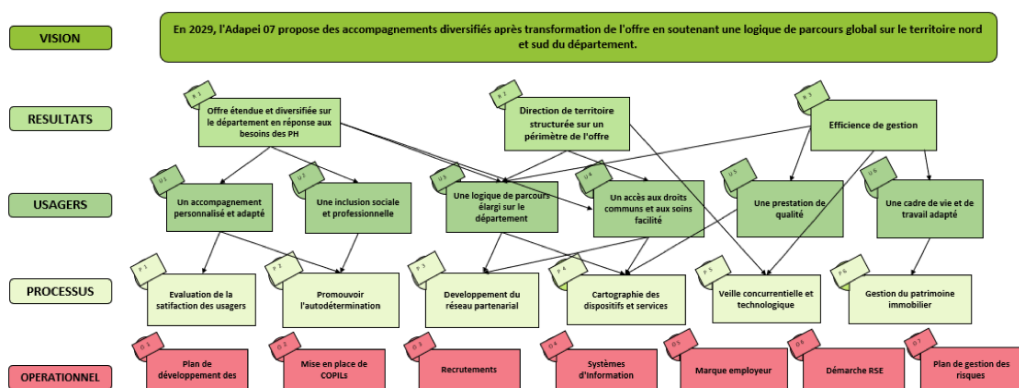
VISION

En 2029, l'Adapei 07 propose des accompagnements diversifiés après transformation de l'offre en soutenant une logique de parcours global sur le territoire nord et sud du département.

RESULTATS

R 1
Offre étendue et diversifiée sur le département en réponse aux besoins des PH

R 2
Direction de territoire structurée sur un périmètre de l'offre

R 3
Efficience de gestion

USAGERS

U 1
Un accompagnement personnalisé et adapté

U 2
Une inclusion sociale et professionnelle

U 3
Une logique de parcours élargi sur le département

U 4
Un accès aux droits communs et aux soins facilité

U 5
Une prestation de qualité

U 6
Un cadre de vie et de travail adapté

PROCESSUS

P 1
Evaluation de la satifaction des usagers

P 2
Promouvoir l'autodétermination

P 3
Developpement du réseau partenarial

P 4
Cartographie des dispositifs et services

P 5
Veille concurrentielle et technologique

P 6
Gestion du patrimoine immobilier

OPERATIONNEL

O 1
Plan de développement des

O 2
Mise en place de COPILs

O 3
Recrutements

O 4
Systèmes d'Information

O 5
Marque employeur

O 6
Démarche RSE

O 7
Plan de gestion des risques